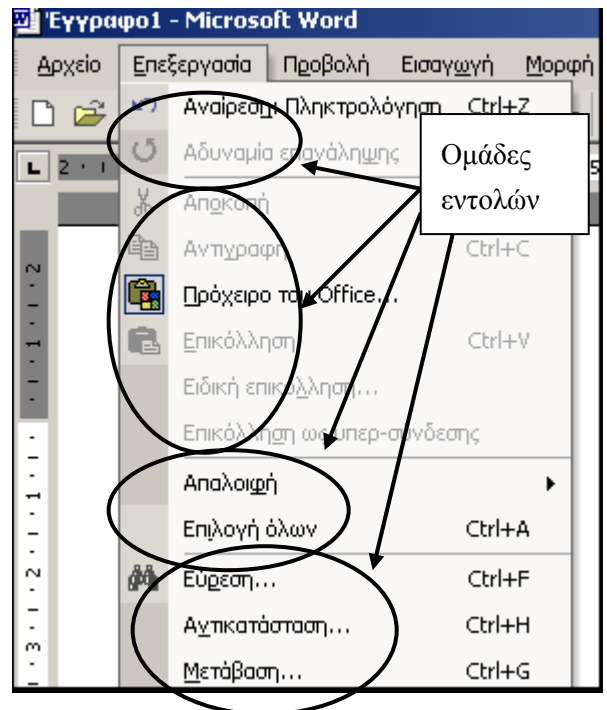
Έγγραφο1 - Microsoft Word

Αρχείο Επεξεργασία Προβολή Εισαγωγή Μορφή

Αναίρεση Πληκτρολόγηση Ctrl+Z
Αδυναμία επανάληψης
Αποκοπή
Αντιγραφή Ctrl+C
Πρόχειρο του Office...
Επικόλληση Ctrl+V
Ειδική επικόλληση...
Επικόλληση ως υπερ-σύνδεσης
Απαλοιφή
Επιλογή όλων Ctrl+A
Εύρεση... Ctrl+F
Αντικατάσταση... Ctrl+H
Μετάβαση... Ctrl+G

Ομάδες εντολών